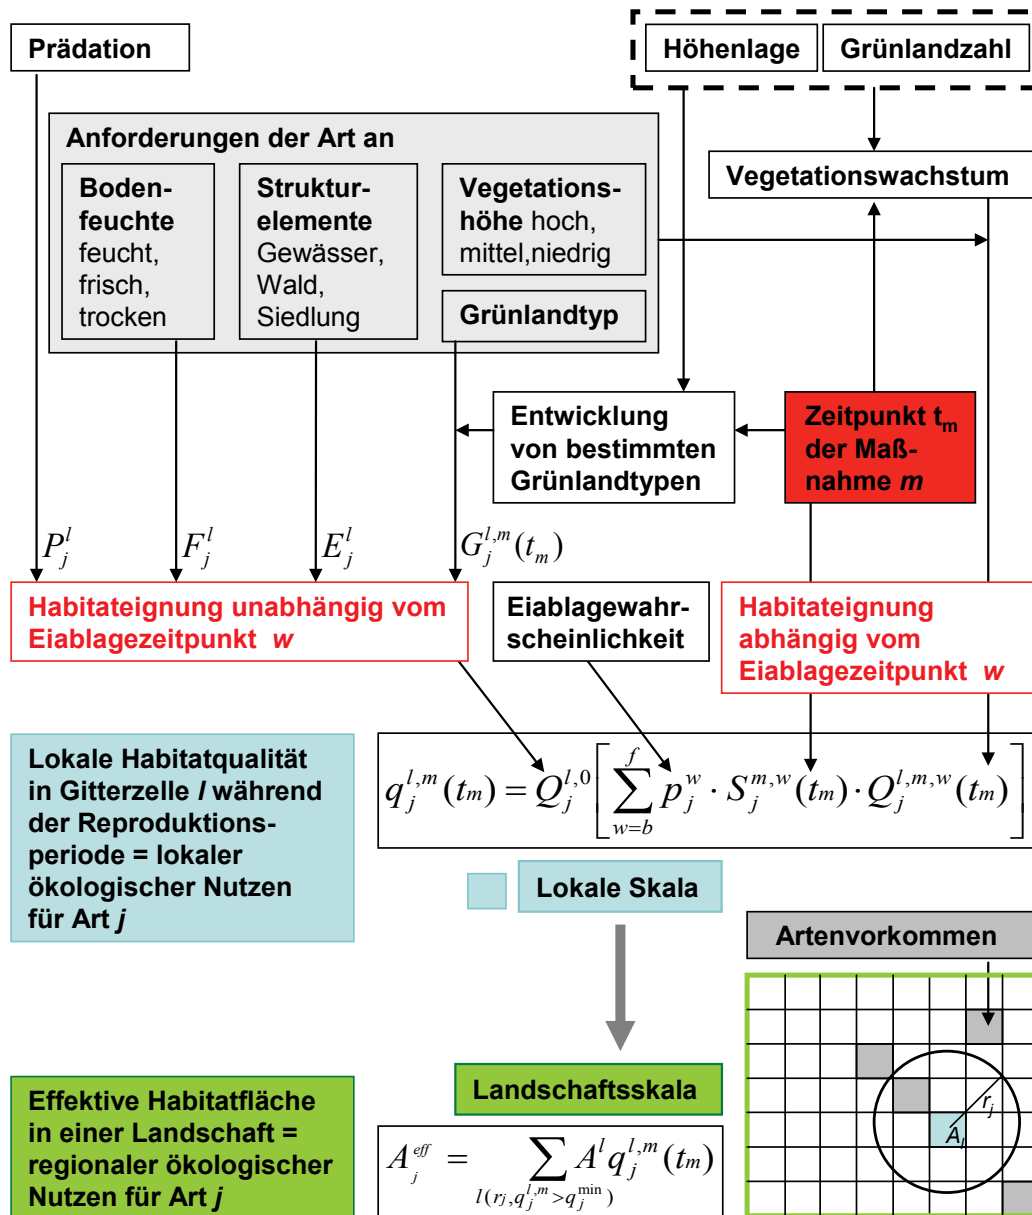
Prädation

Höhenlage

Grünlandzahl

Anforderungen der Art an

Bodenfeuchte feucht, frisch, trocken

Strukturelemente Gewässer, Wald, Siedlung

Vegetationshöhe hoch, mittel,niedrig

Grünlandtyp

Vegetationswachstum

Entwicklung von bestimmten Grünlandtypen

Zeitpunkt $t_m$ der Maßnahme *m*

$P_j^l$ $F_j^l$ $E_j^l$ $G_j^{l,m}(t_m)$

Habitateignung unabhängig vom Eiablagezeitpunkt *w*

Eiablagewahrscheinlichkeit

Habitateignung abhängig vom Eiablagezeitpunkt *w*

Lokale Habitatqualität in Gitterzelle *l* während der Reproduktionsperiode = lokaler ökologischer Nutzen für Art *j*

$q_j^{l,m}(t_m) = Q_j^{l,0}\left[\sum_{w=b}^{f} p_j^w \cdot S_j^{m,w}(t_m) \cdot Q_j^{l,m,w}(t_m)\right]$

Lokale Skala

Artenvorkommen

Landschaftsskala

$r_j$

$A_l$

Effektive Habitatfläche in einer Landschaft = regionaler ökologischer Nutzen für Art *j*

$A_j^{eff} = \sum_{l(r_j, q_j^{l,m} > q_j^{\min})} A^l q_j^{l,m}(t_m)$